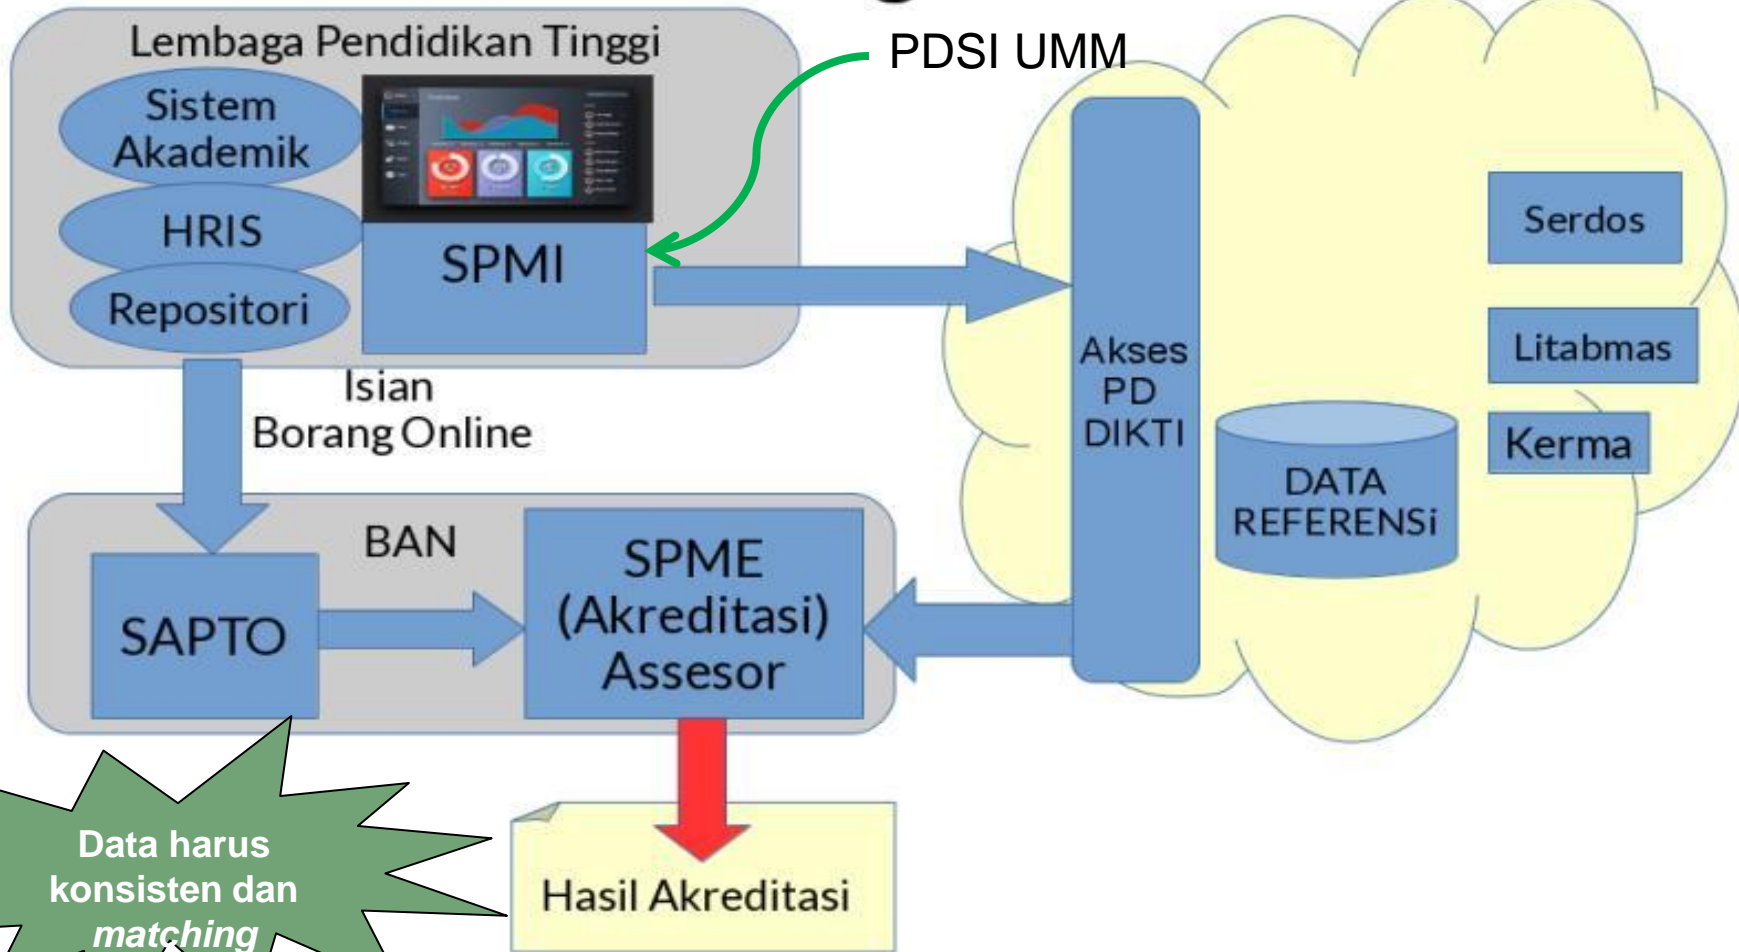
Lembaga Pendidikan Tinggi

PDSI UMM

Sistem Akademik

HRIS

Repositori

SPMI

Akses PD DIKTI

Serdos

Litabmas

Kerma

DATA REFERENSi

Isian Borang Online

BAN

SAPTO

SPME (Akreditasi) Assesor

Data harus konsisten dan *matching*

Hasil Akreditasi